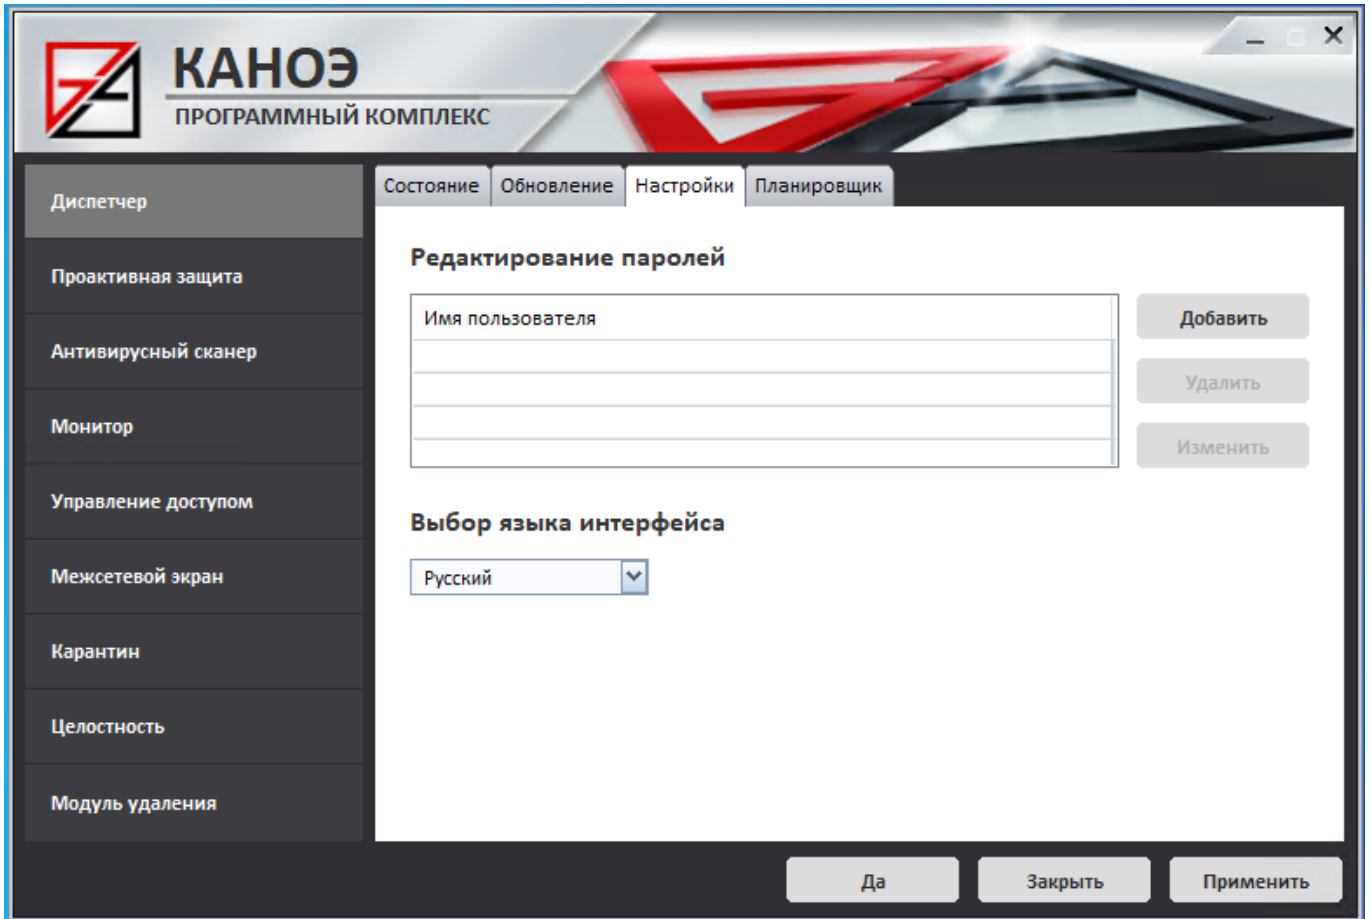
КАНОЭ
ПРОГРАММНЫЙ КОМПЛЕКС

Диспетчер
Проактивная защита
Антивирусный сканер
Монитор
Управление доступом
Межсетевой экран
Карантин
Целостность
Модуль удаления

Состояние | Обновление | Настройки | Планировщик

Редактирование паролей

Имя пользователя

Добавить
Удалить
Изменить

Выбор языка интерфейса

Русский

Да
Закрыть
Применить